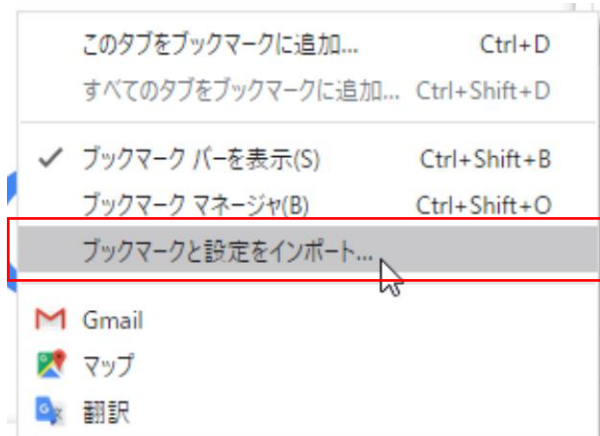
このタブをブックマークに追加... Ctrl+D
すべてのタブをブックマークに追加... Ctrl+Shift+D

✓ ブックマーク バーを表示(S) Ctrl+Shift+B
ブックマーク マネージャ(B) Ctrl+Shift+O
ブックマークと設定をインポート...

Gmail
マップ
翻訳